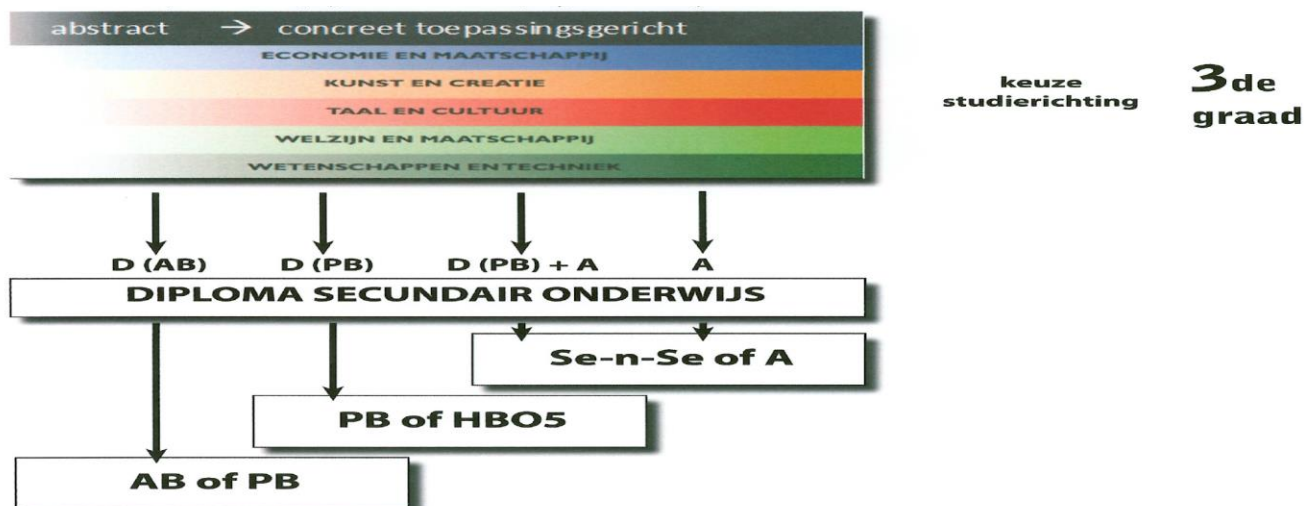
abstract → concreet toepassingsgericht

ECONOMIE EN MAATSCHAPPIJ

KUNST EN CREATIE

TAAL EN CULTUUR

WELZIJN EN MAATSCHAPPIJ

WETENSCHAPPEN EN TECHNIEK

keuze studierichting

3de graad

D (AB) D (PB) D (PB) + A A

DIPLOMA SECUNDAIR ONDERWIJS

Se-n-Se of A

PB of HBO5

AB of PB